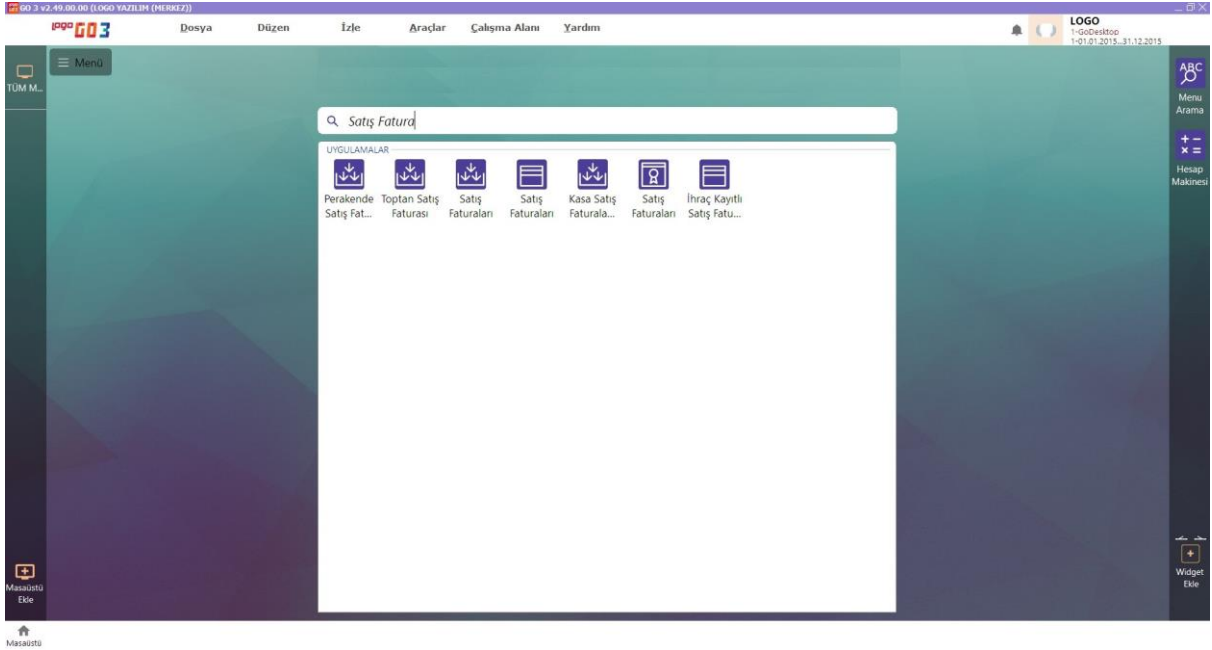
GO 3 v2.49.00.00 (LOGO YAZILIM (MERKEZ))

logo GO 3 Dosya Düzen İzle Araçlar Çalışma Alanı Yardım

LOGO
1-GoDesktop
1-01.01.2015...31.12.2015

TÜM M...

≡ Menü

Satış Fatura

UYGULAMALAR

Perakende Satış Fat...
Toptan Satış Faturası
Satış Faturaları
Satış Faturaları
Kasa Satış Faturala...
Satış Faturaları
İhraç Kayıtlı Satış Fatu...

ABC
Menu Arama

Hesap Makinesi

Masaüstü Ekle

Widget Ekle

Masaüstü